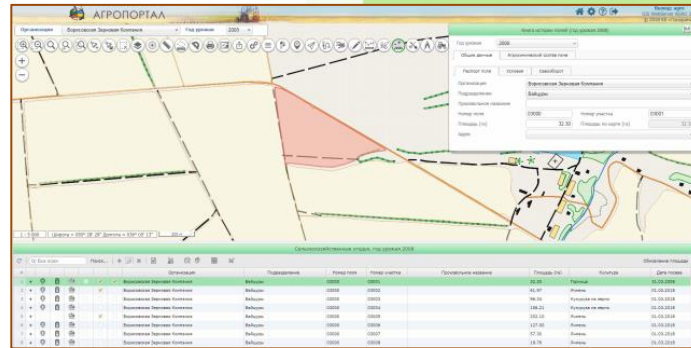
АГРОПОРТАЛ

Организация Воронежская Зерновая Компания Год урожая 2005

Книга истории полей (год урожая 2006)

Год урожая 2006

Общие данные Агрохимический состав поля

Паспорт поля Условия Севооборот

Организация Воронежская Зерновая Компания
Подразделение Вайцеры
Произвольное название
Номер поля 00000 Номер участка 00001
Площадь (га) 32.30 Площадь по карте (га)
Адрес

Сельскохозяйственные угодья, год урожая 2006

Обновление площади

| | | | | | Организация | Подразделение | Номер поля | Номер участка | Произвольное название | Площадь (га) | Культура | Дата посева |
|---|---|---|---|---|---|---|---|---|---|---|---|---|
| 1 | | | | | Воронежская Зерновая Компания | Вайцеры | 00000 | 00001 | | 32.30 | Пшеница | 01.05.2006 |
| 2 | | | | | Воронежская Зерновая Компания | Вайцеры | 00000 | 00002 | | 61.97 | Ячмень | 01.05.2016 |
| 3 | | | | | Воронежская Зерновая Компания | Вайцеры | 00000 | 00003 | | 98.51 | Кукуруза на зерно | 01.05.2016 |
| 4 | | | | | Воронежская Зерновая Компания | Вайцеры | 00000 | 00004 | | 198.21 | Кукуруза на зерно | 01.05.2016 |
| 5 | | | | | Воронежская Зерновая Компания | Вайцеры | 00000 | 00005 | | 102.10 | Ячмень | 01.05.2016 |
| 6 | | | | | Воронежская Зерновая Компания | Вайцеры | 00000 | 00006 | | 127.00 | Ячмень | 01.05.2016 |
| 7 | | | | | Воронежская Зерновая Компания | Вайцеры | 00000 | 00007 | | 57.30 | Ячмень | 01.05.2016 |
| 8 | | | | | Воронежская Зерновая Компания | Вайцеры | 00000 | 00008 | | 19.79 | Ячмень | 01.05.2016 |